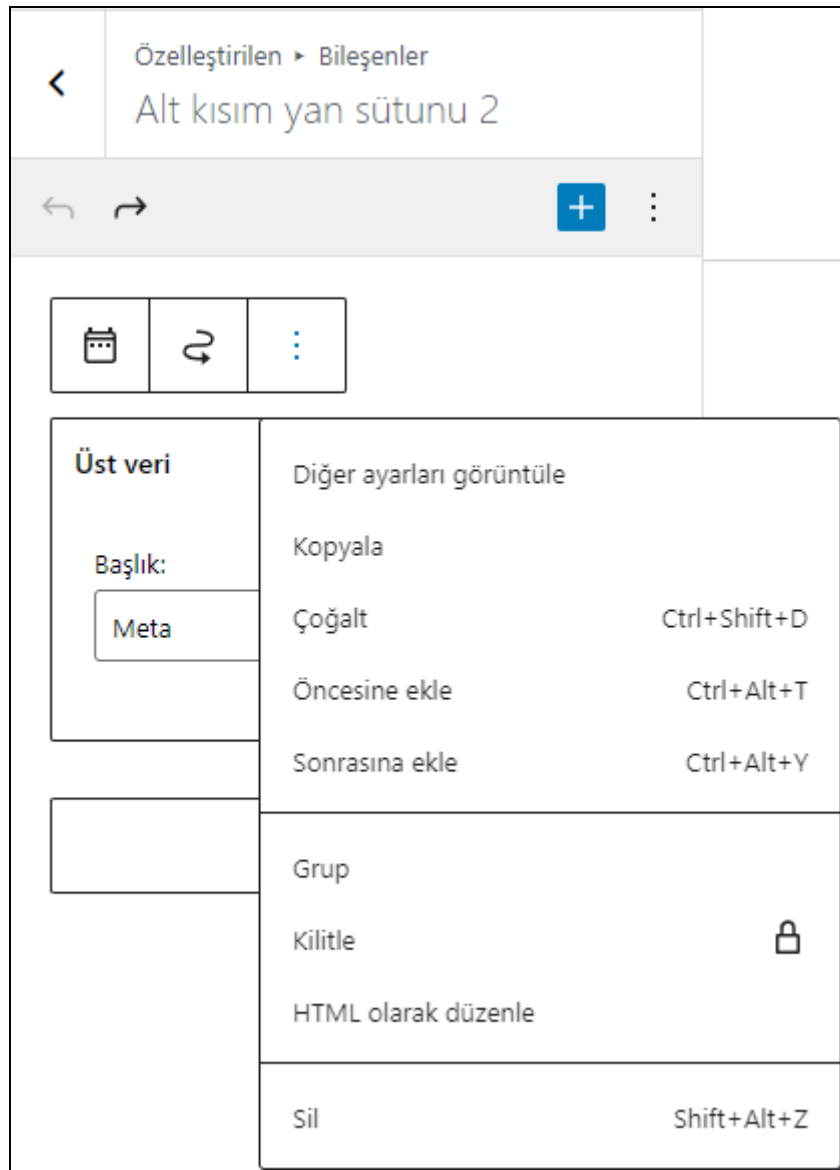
Özelleştirilen ▸ Bileşenler
Alt kısım yan sütunu 2

Üst veri

Başlık:
Meta

Diğer ayarları görüntüle
Kopyala
Çoğalt Ctrl+Shift+D
Öncesine ekle Ctrl+Alt+T
Sonrasına ekle Ctrl+Alt+Y

Grup
Kilitle
HTML olarak düzenle

Sil Shift+Alt+Z